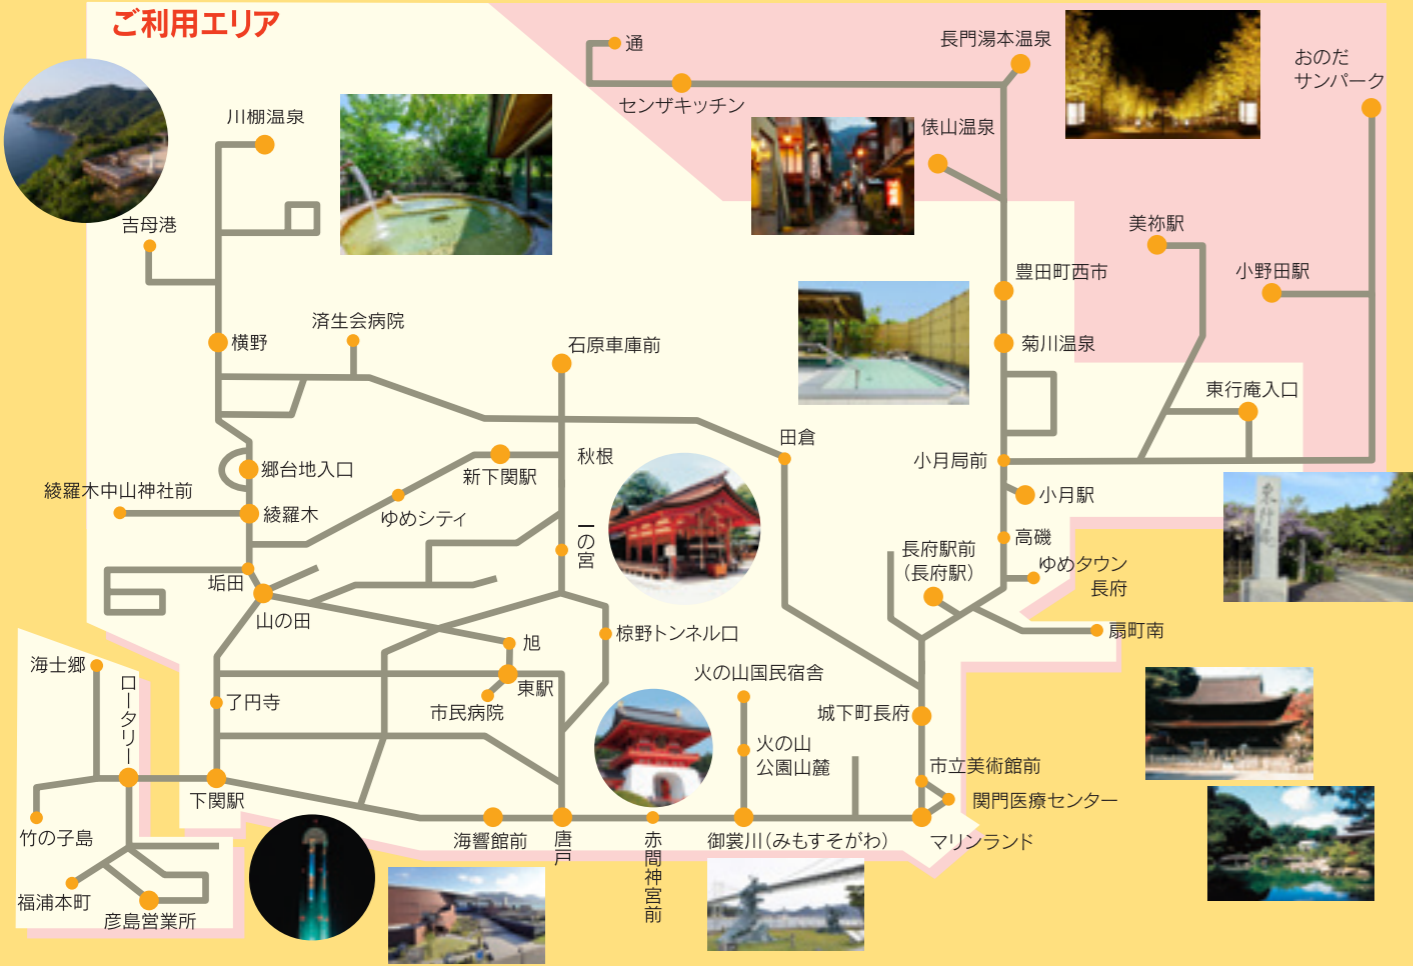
ご利用エリア

通
長門湯本温泉
おのだ
サンパーク
センザキッチン
俵山温泉
川棚温泉
吉母港
美祢駅
豊田町西市
小野田駅
済生会病院
横野
石原車庫前
菊川温泉
東行庵入口
田倉
秋根
小月局前
郷台地入口
新下関駅
小月駅
綾羅木中山神社前
綾羅木
ゆめシティ
一の宮
高磯
長府駅前
(長府駅)
ゆめタウン
長府
垢田
山の田
扇町南
椋野トンネル口
旭
海士郷
ロータリー
火の山国民宿舎
東駅
了円寺
市民病院
城下町長府
火の山
公園山麓
市立美術館前
関門医療センター
下関駅
竹の子島
海響館前
唐戸
赤間神宮前
御裳川(みもすそがわ)
マリンランド
福浦本町
彦島営業所